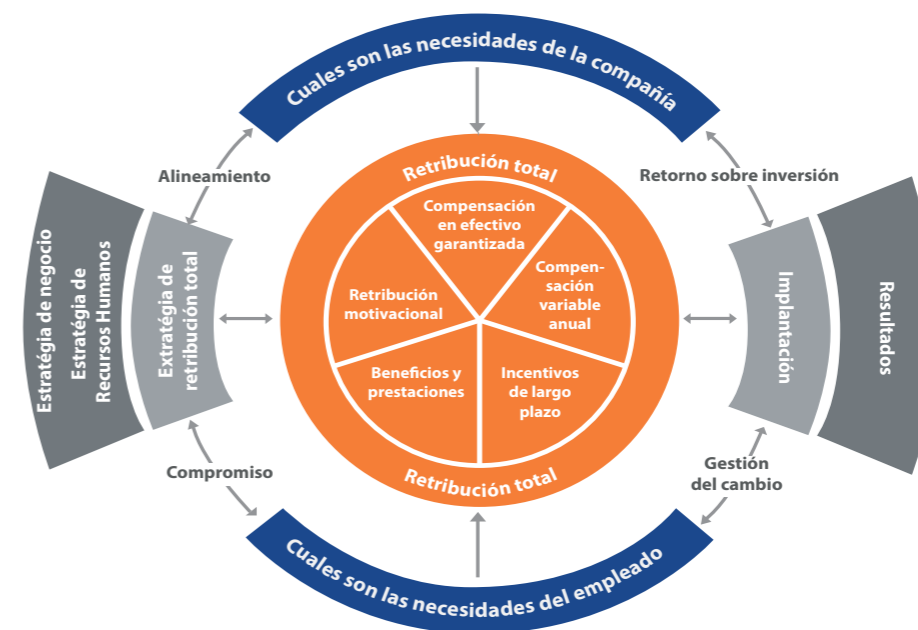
Cuales son las necesidades de la compañía

Alineamiento

Retorno sobre inversión

Estratégia de negocio
Estratégia de Recursos Humanos

Extratégia de retribución total

Retribución total

Compensación en efectivo garantizada

Compensación variable anual

Incentivos de largo plazo

Beneficios y prestaciones

Retribución motivacional

Retribución total

Implantación

Resultados

Compromiso

Gestión del cambio

Cuales son las necesidades del empleado